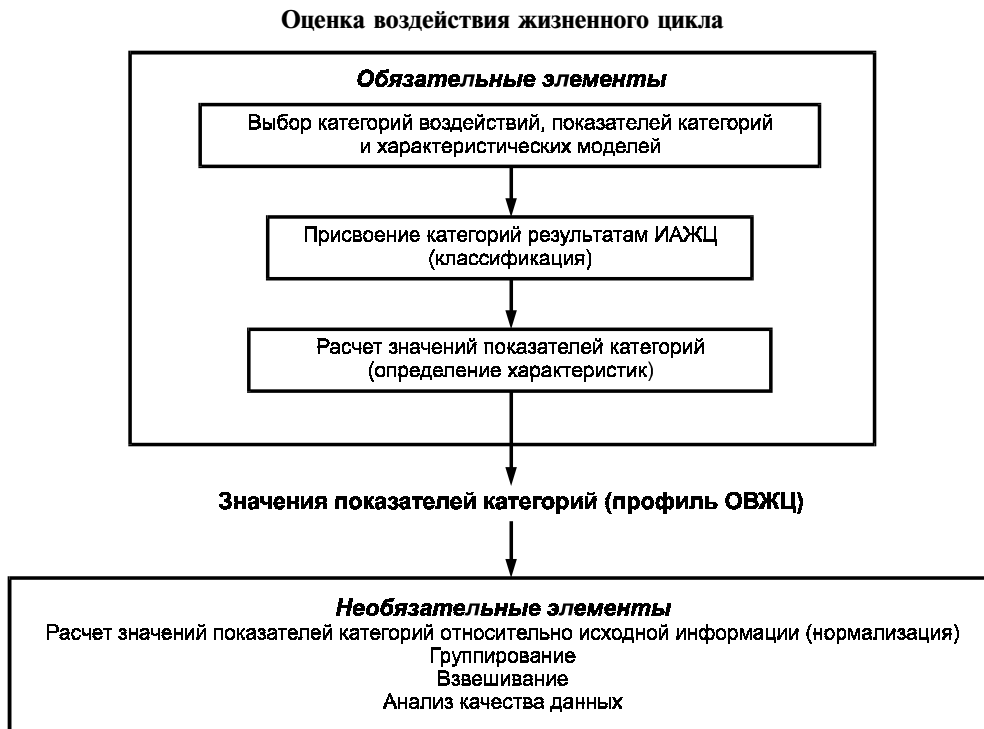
Оценка воздействия жизненного цикла

Обязательные элементы

Выбор категорий воздействий, показателей категорий и характеристических моделей

Присвоение категорий результатам ИАЖЦ (классификация)

Расчет значений показателей категорий (определение характеристик)

Значения показателей категорий (профиль ОВЖЦ)

Необязательные элементы
Расчет значений показателей категорий относительно исходной информации (нормализация)
Группирование
Взвешивание
Анализ качества данных